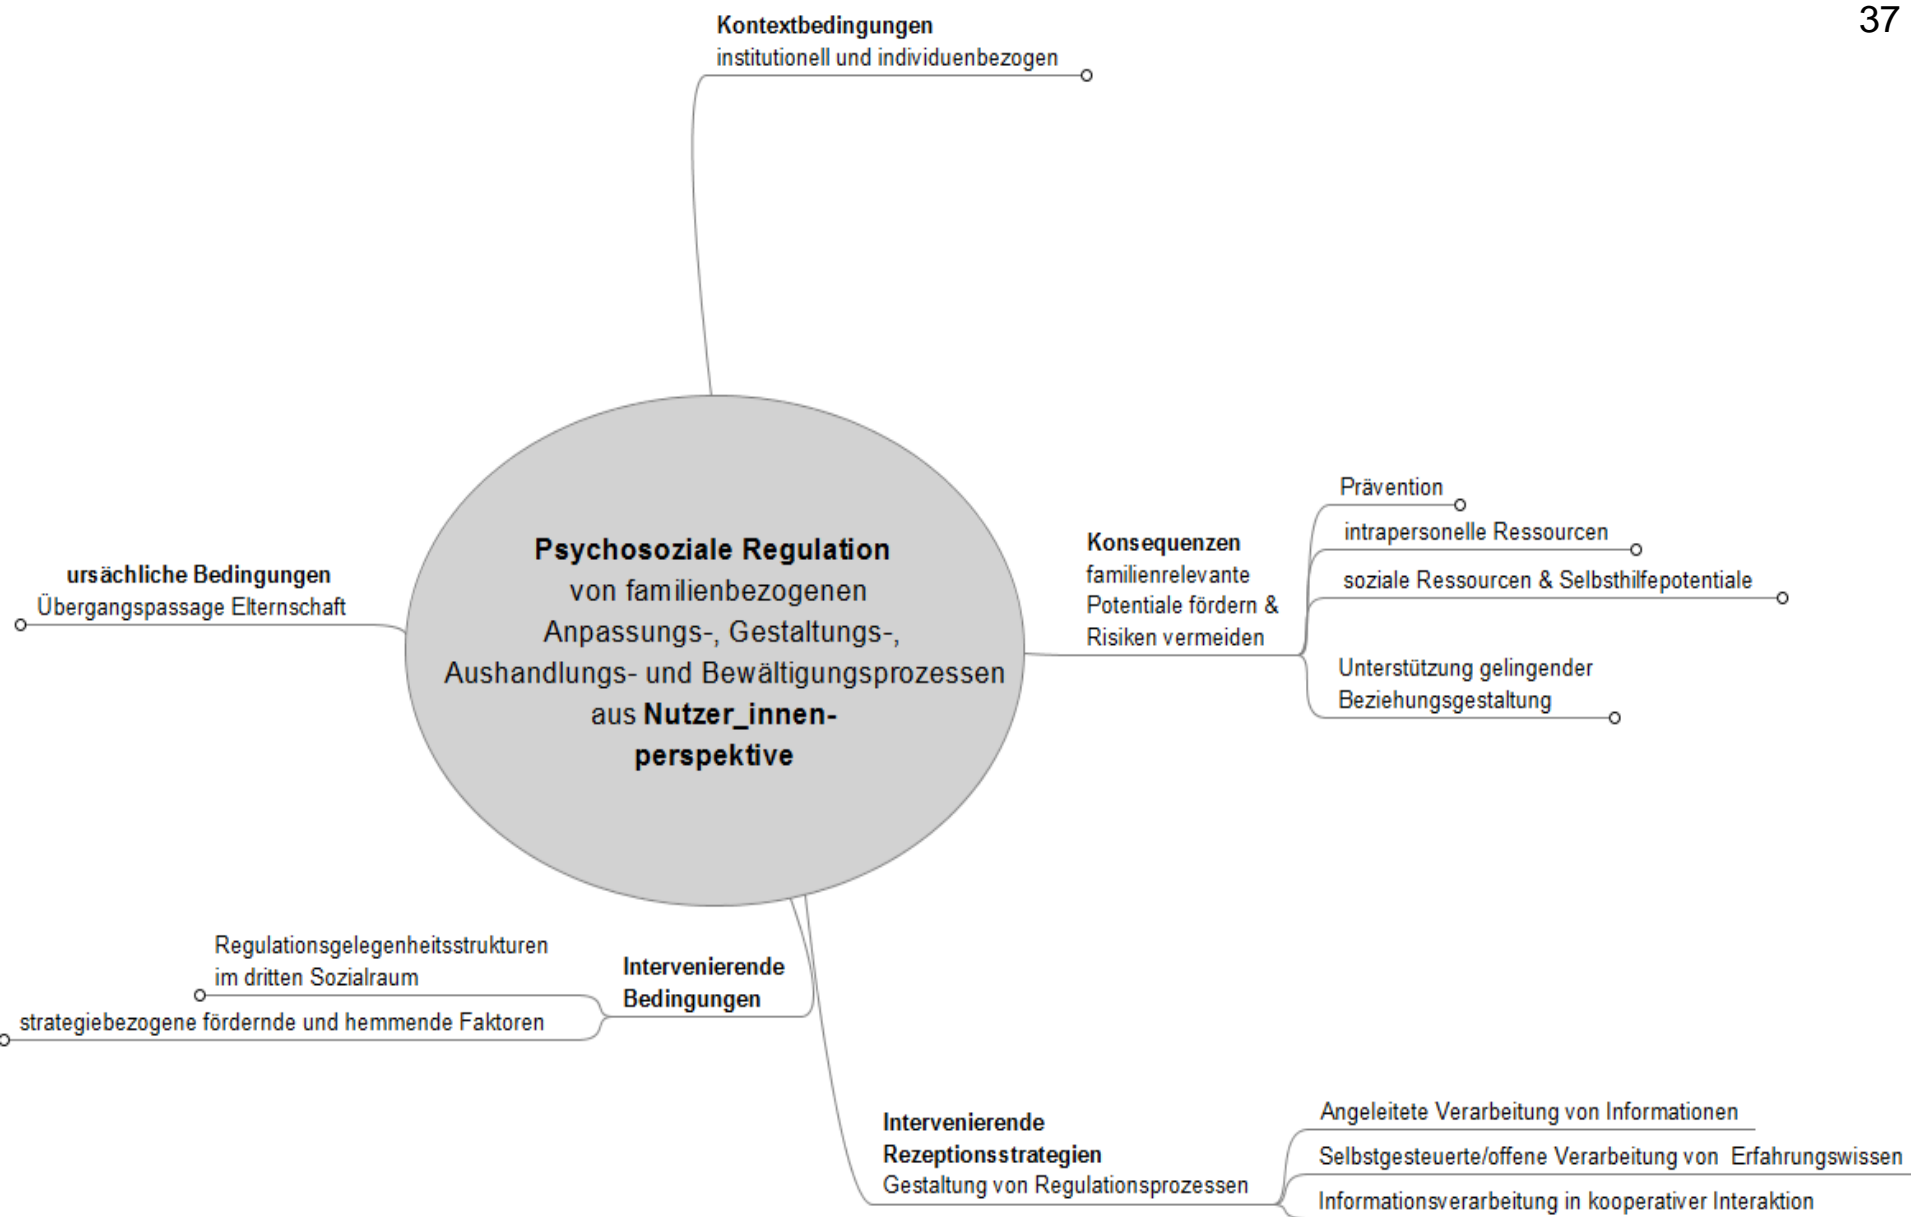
37

Kontextbedingungen
institutionell und individuenbezogen

Psychosoziale Regulation
von familienbezogenen Anpassungs-, Gestaltungs-, Aushandlungs- und Bewältigungsprozessen aus Nutzer_innenperspektive

ursächliche Bedingungen
Übergangspassage Elternschaft

Konsequenzen
familienrelevante Potentiale fördern & Risiken vermeiden

Prävention

intrapersonelle Ressourcen

soziale Ressourcen & Selbsthilfepotentiale

Unterstützung gelingender Beziehungsgestaltung

Intervenierende Bedingungen

Regulationsgelegenheitsstrukturen im dritten Sozialraum

strategiebezogene fördernde und hemmende Faktoren

Intervenierende Rezeptionsstrategien
Gestaltung von Regulationsprozessen

Angeleitete Verarbeitung von Informationen

Selbstgesteuerte/offene Verarbeitung von Erfahrungswissen

Informationsverarbeitung in kooperativer Interaktion